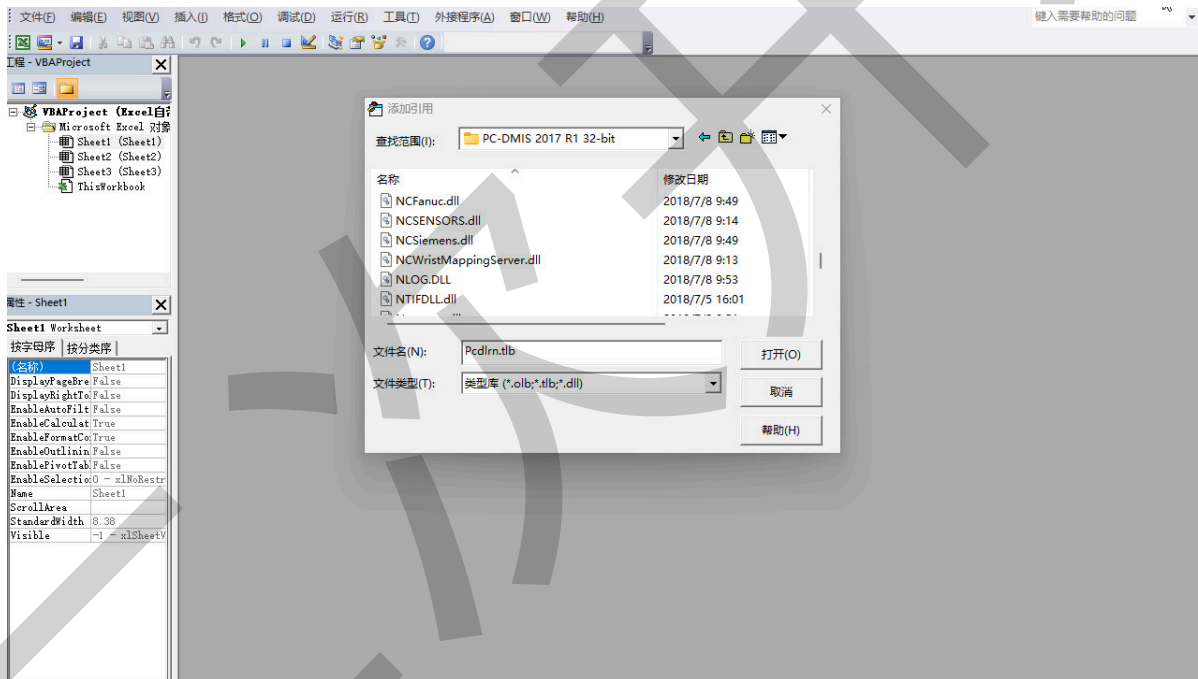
文件(F) 编辑(E) 视图(V) 插入(I) 格式(O) 调试(D) 运行(R) 工具(T) 外接程序(A) 窗口(W) 帮助(H)

键入需要帮助的问题

工程 - VBAProject

VBAProject (Excel自
Microsoft Excel 对象
Sheet1 (Sheet1)
Sheet2 (Sheet2)
Sheet3 (Sheet3)
ThisWorkbook

属性 - Sheet1

Sheet1 Worksheet

按字母序 | 按分类序

| (名称) | Sheet1 |
|---|---|
| DisplayPageBre | False |
| DisplayRightTo | False |
| EnableAutoFilt | False |
| EnableCalculat | True |
| EnableFormatCo | True |
| EnableOutlinin | False |
| EnablePivotTab | False |
| EnableSelectio | 0 - xlNoRestr |
| Name | Sheet1 |
| ScrollArea | |
| StandardWidth | 8.38 |
| Visible | -1 - xlSheetV |

添加引用

查找范围(I): PC-DMIS 2017 R1 32-bit

| 名称 | 修改日期 |
|---|---|
| NCFanuc.dll | 2018/7/8 9:49 |
| NCSENSORS.dll | 2018/7/8 9:14 |
| NCSiemens.dll | 2018/7/8 9:49 |
| NCWristMappingServer.dll | 2018/7/8 9:13 |
| NLOG.DLL | 2018/7/8 9:53 |
| NTIFDLL.dll | 2018/7/5 16:01 |

文件名(N): Pcdlrn.tlb

文件类型(T): 类型库 (*.olb;*.tlb;*.dll)

打开(O)

取消

帮助(H)